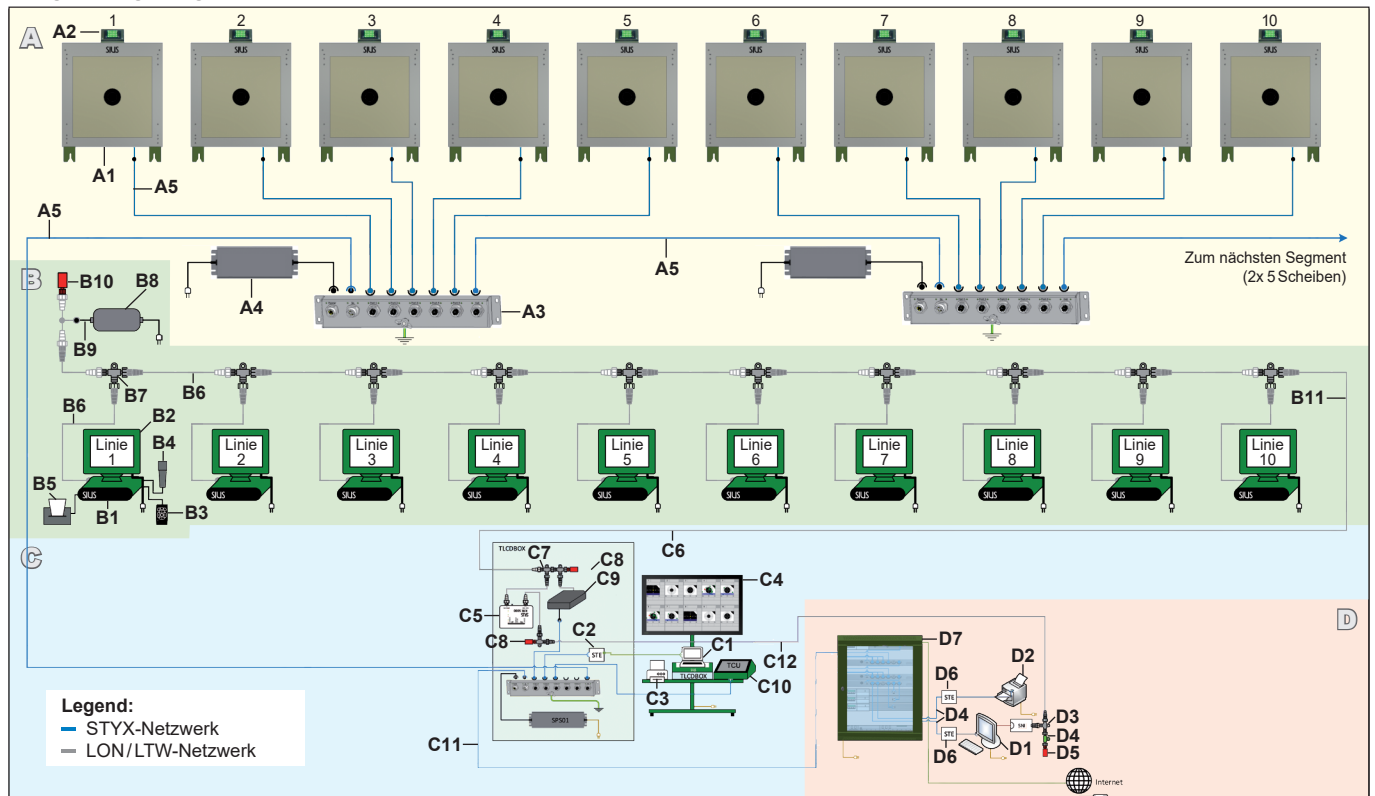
A
A2 1 2 3 4 5 6 7 8 9 10
SIUS SIUS SIUS SIUS SIUS SIUS SIUS SIUS SIUS SIUS
A1 A5
A5
A4 A3 A5
Zum nächsten Segment (2x 5 Scheiben)
B
B10 B8
B9
B7 B6
B6 B2
B4
B5
B1 B3
B11
Linie 1
Linie 2
Linie 3
Linie 4
Linie 5
Linie 6
Linie 7
Linie 8
Linie 9
Linie 10
SIUS SIUS SIUS SIUS SIUS SIUS SIUS SIUS SIUS SIUS
C
TLCDBOX
C7 C8
C9
C6
C4
C5
C8
C2
STE
C1
TLCDBOX
TCU
C3
C10
C12
SPS01
C11
D
D7
D2
D6
STE
D4 D3
D4
STE D1 D5
D6
Internet
Legend:
STYX-Netzwerk
LON / LTW-Netzwerk